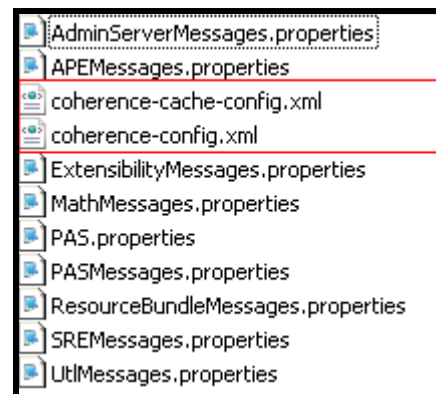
AdminServerMessages.properties
APEMessages.properties
coherence-cache-config.xml
coherence-config.xml
ExtensibilityMessages.properties
MathMessages.properties
PAS.properties
PASMessages.properties
ResourceBundleMessages.properties
SREMessages.properties
UtlMessages.properties